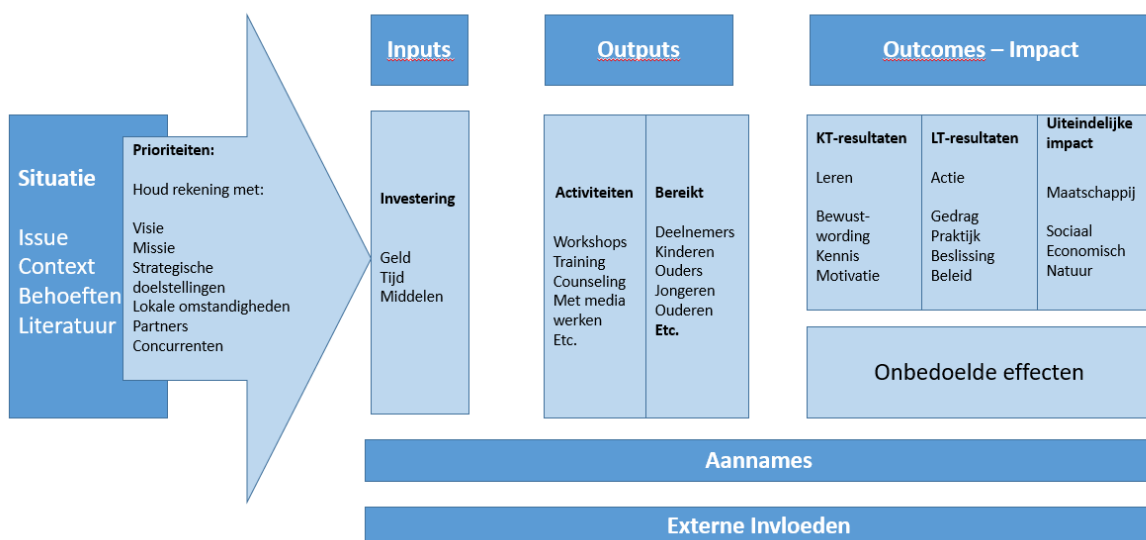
Situatie

Issue
Context
Behoeften
Literatuur

Prioriteiten:

Houd rekening met:

Visie
Missie
Strategische doelstellingen
Lokale omstandigheden
Partners
Concurrenten

Inputs

Investering

Geld
Tijd
Middelen

Outputs

Activiteiten

Workshops
Training
Counseling
Met media werken
Etc.

Bereikt

Deelnemers
Kinderen
Ouders
Jongeren
Ouderen
Etc.

Outcomes – Impact

KT-resultaten

Leren

Bewustwording
Kennis
Motivatie

LT-resultaten

Actie

Gedrag
Praktijk
Beslissing
Beleid

Uiteindelijke impact

Maatschappij

Sociaal
Economisch
Natuur

Onbedoelde effecten

Aannames

Externe Invloeden